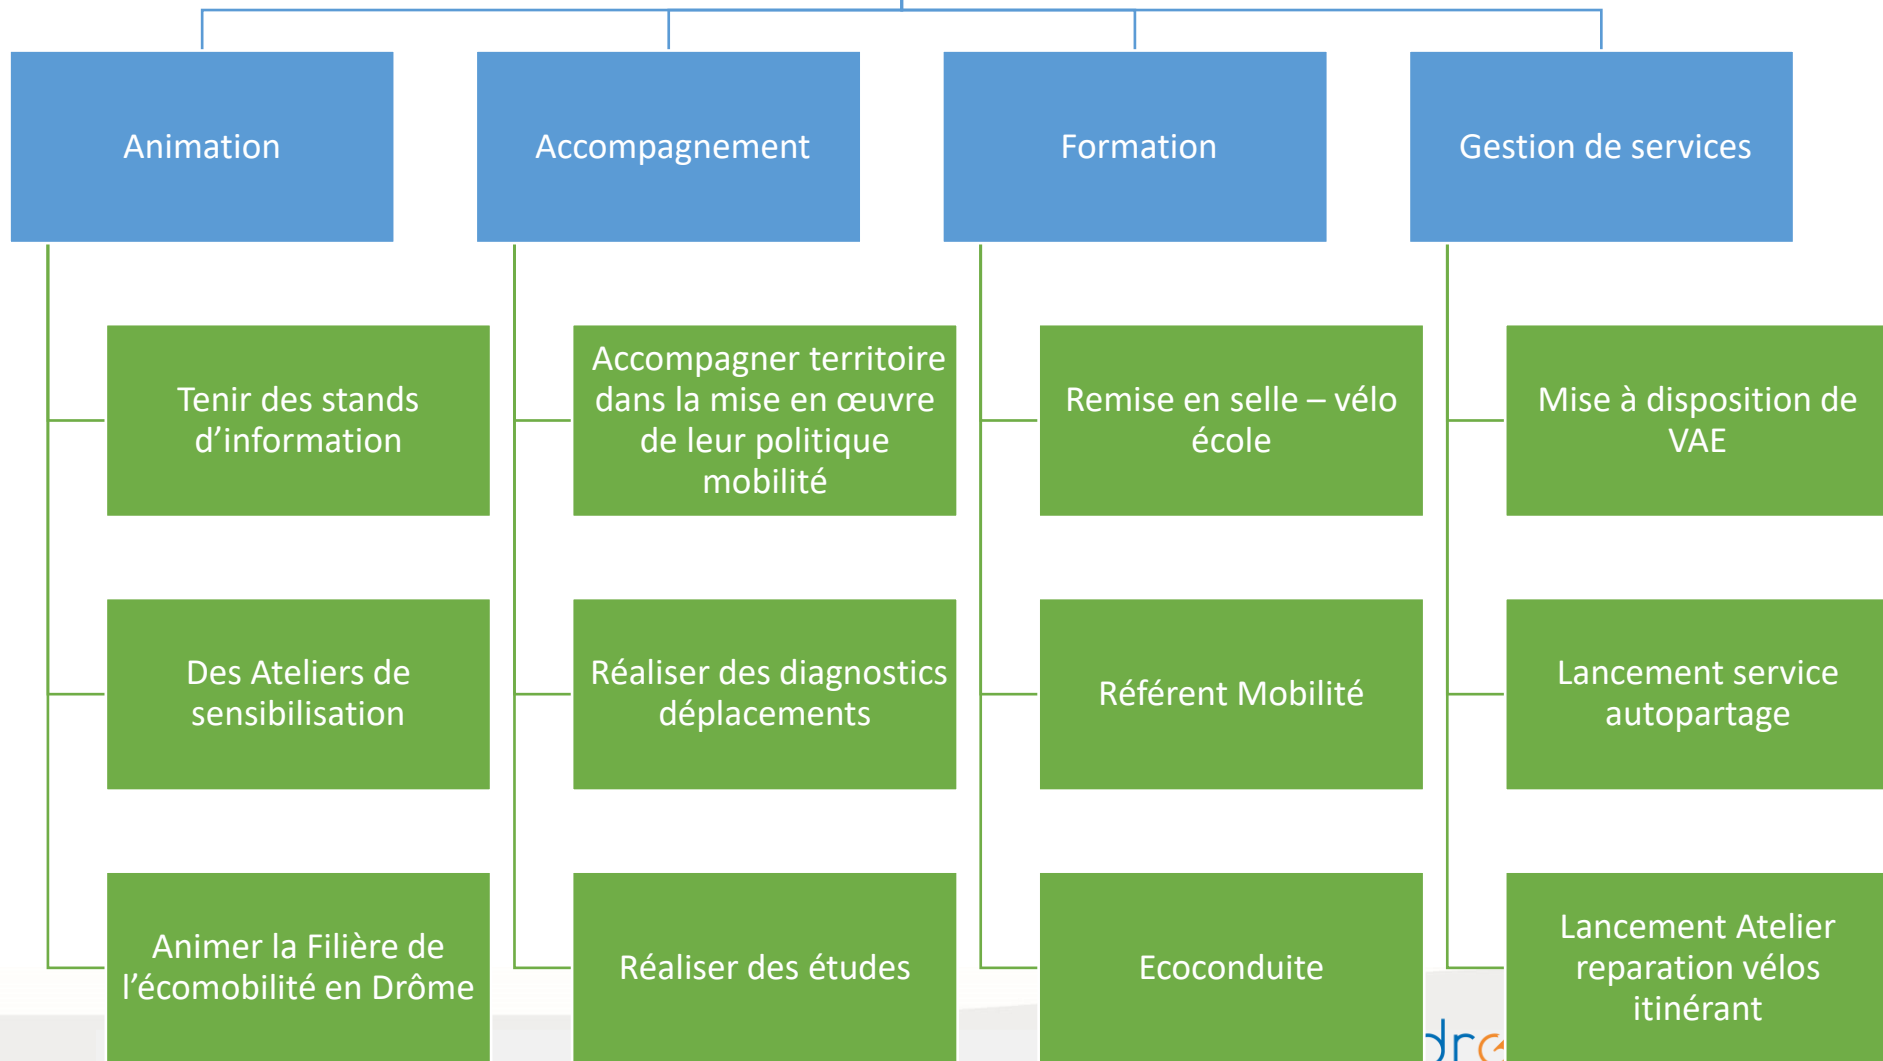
Animation

Accompagnement

Formation

Gestion de services

Tenir des stands d'information

Des Ateliers de sensibilisation

Animer la Filière de l'écomobilité en Drôme

Accompagner territoire dans la mise en œuvre de leur politique mobilité

Réaliser des diagnostics déplacements

Réaliser des études

Remise en selle – vélo école

Référent Mobilité

Ecoconduite

Mise à disposition de VAE

Lancement service autopartage

Lancement Atelier reparation vélos itinérant

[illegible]